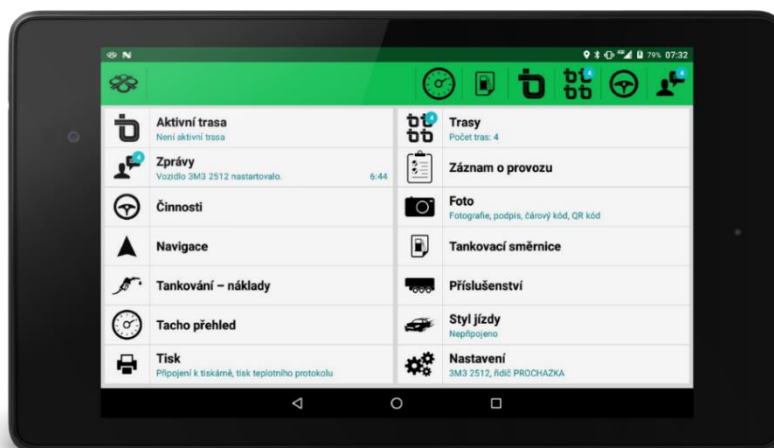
79% 07:32

Aktivní trasa
Není aktivní trasa

Zprávy
Vozidlo 3M3 2512 nastartovalo. 6:44

Činnosti

Navigace

Tankování – náklady

Tacho přehled

Tisk
Připojení k tiskárně, tisk teplotního protokolu

Trasy
Počet tras: 4

Záznam o provozu

Foto
Fotografie, podpis, čárový kód, QR kód

Tankovací směrnice

Příslušenství

Styl jízdy
Nepřipojeno

Nastavení
3M3 2512, řidič PROCHAZKA